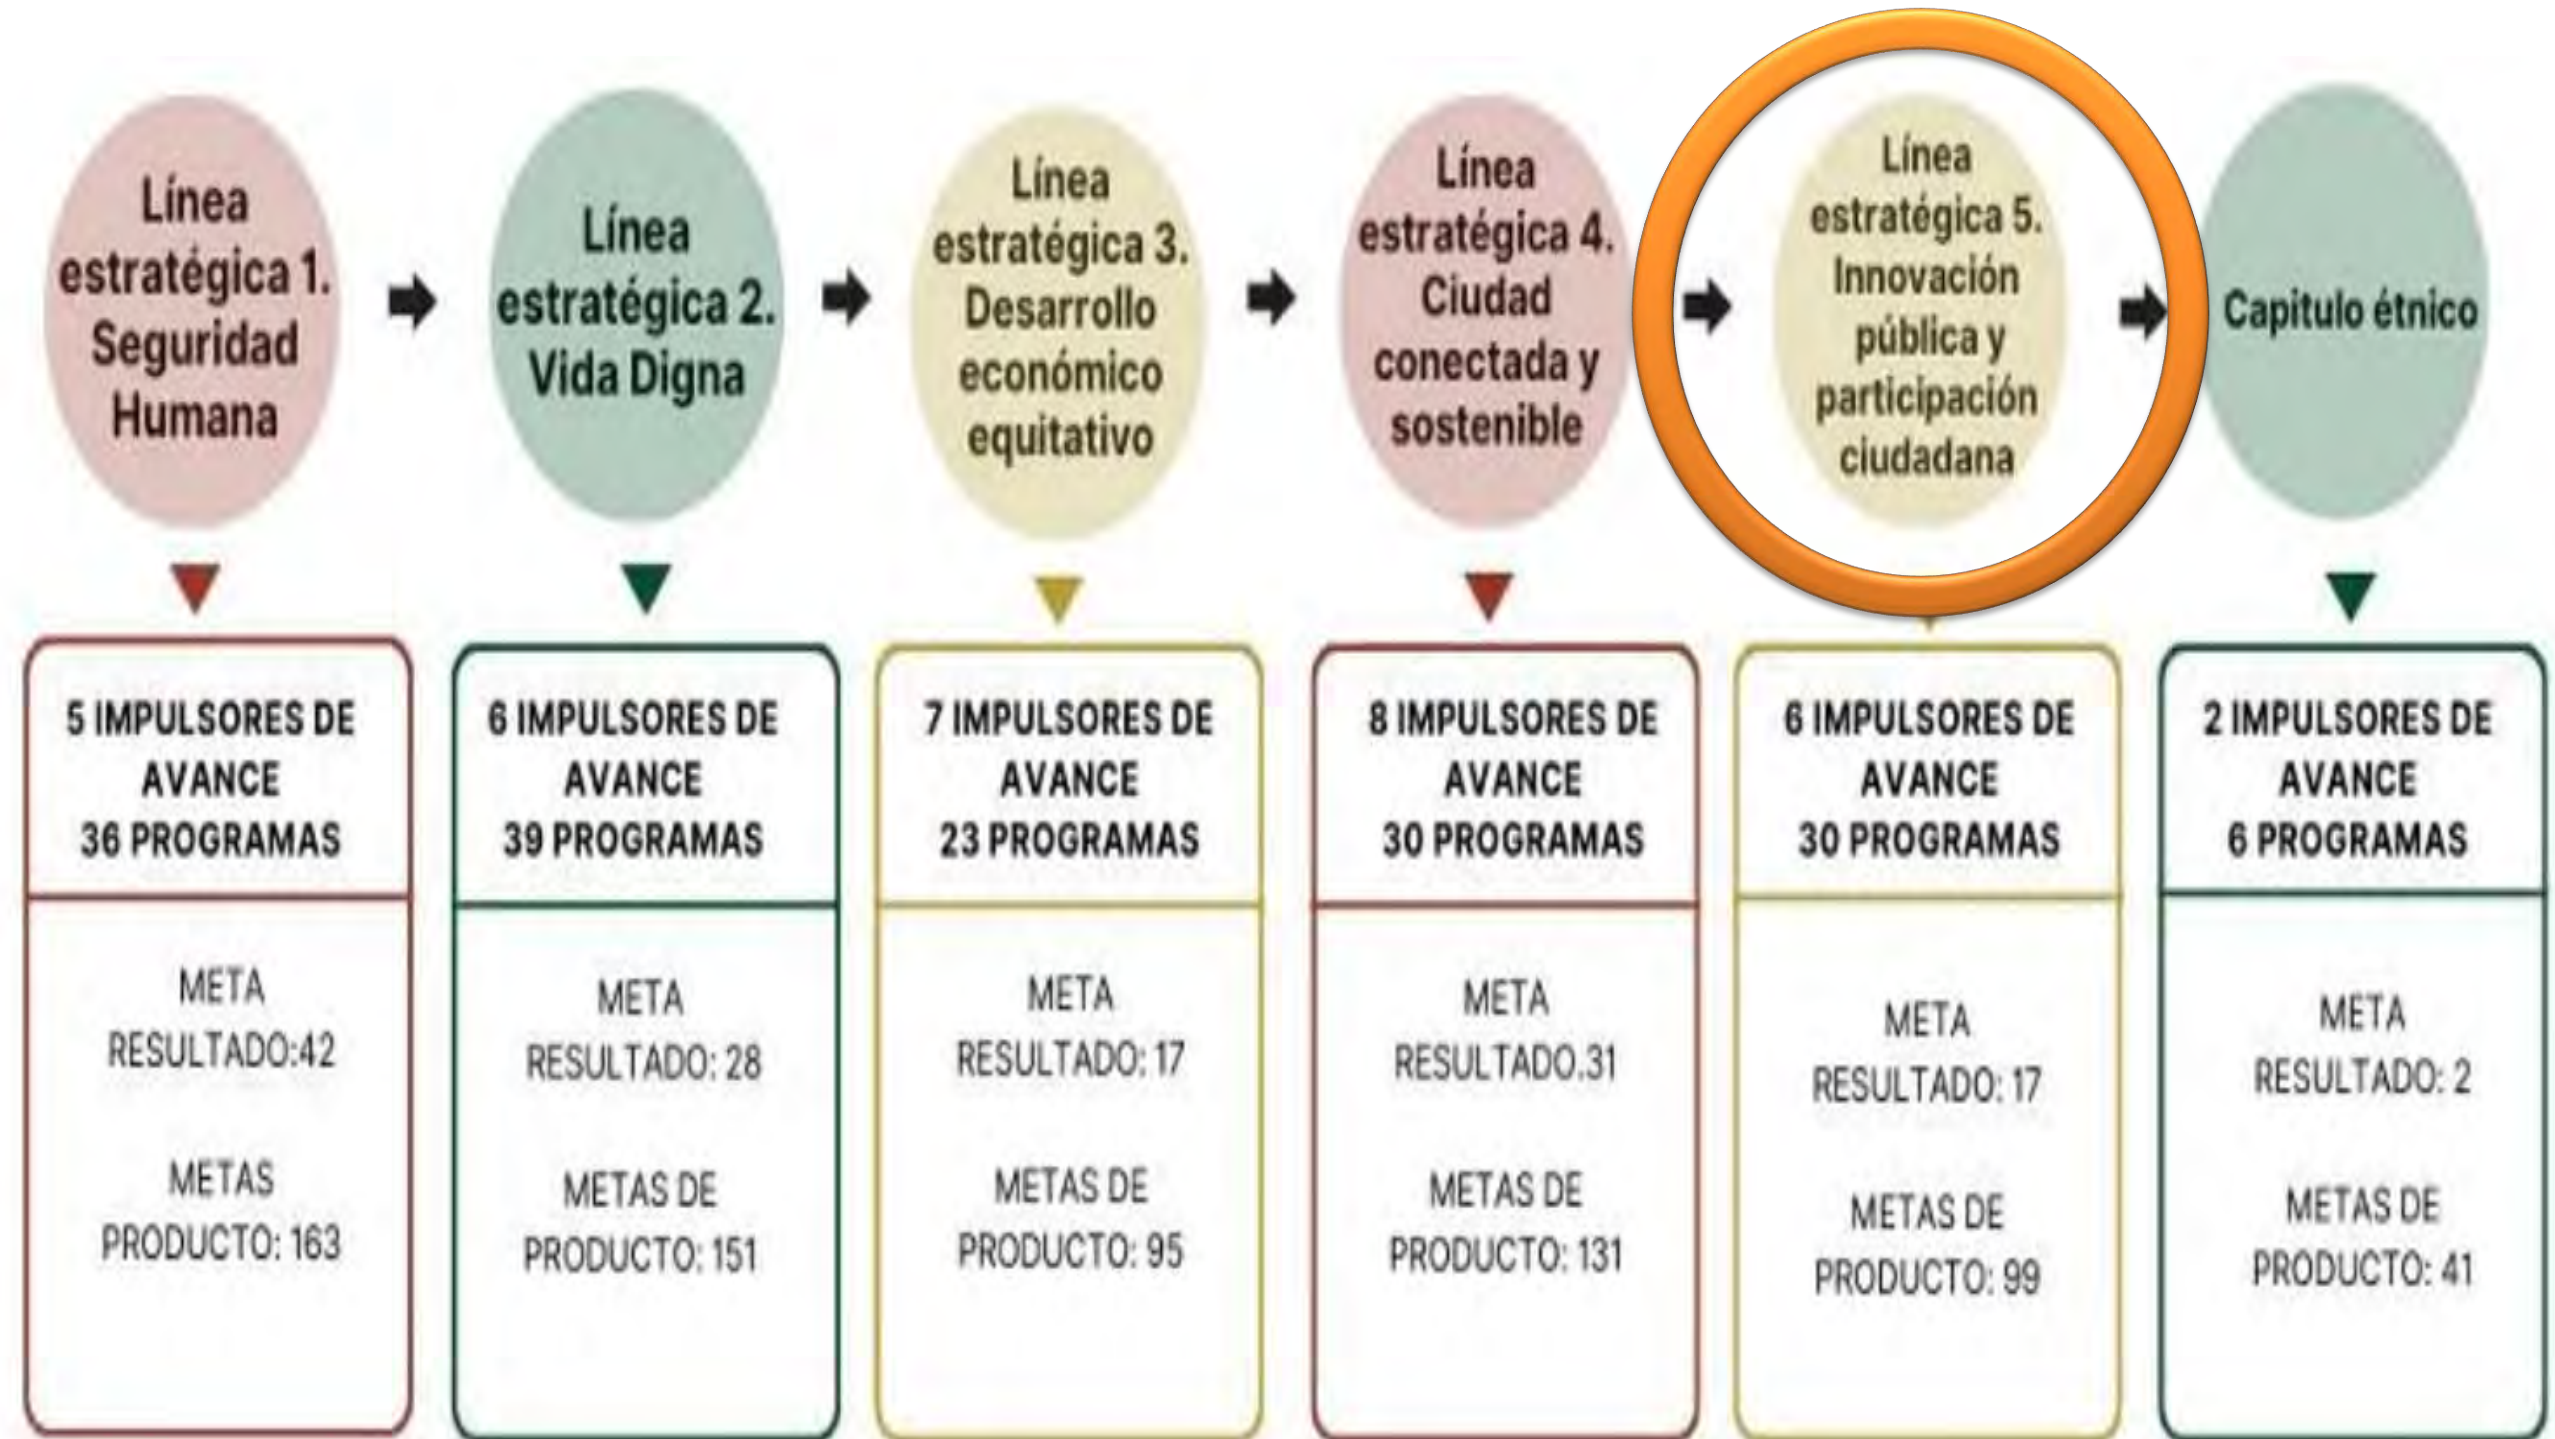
Línea estratégica 1. Seguridad Humana

Línea estratégica 2. Vida Digna

Línea estratégica 3. Desarrollo económico equitativo

Línea estratégica 4. Ciudad conectada y sostenible

Línea estratégica 5. Innovación pública y participación ciudadana

Capitulo étnico

5 IMPULSORES DE AVANCE 36 PROGRAMAS

META RESULTADO:42

METAS PRODUCTO: 163

6 IMPULSORES DE AVANCE 39 PROGRAMAS

META RESULTADO: 28

METAS DE PRODUCTO: 151

7 IMPULSORES DE AVANCE 23 PROGRAMAS

META RESULTADO: 17

METAS DE PRODUCTO: 95

8 IMPULSORES DE AVANCE 30 PROGRAMAS

META RESULTADO.31

METAS DE PRODUCTO: 131

6 IMPULSORES DE AVANCE 30 PROGRAMAS

META RESULTADO: 17

METAS DE PRODUCTO: 99

2 IMPULSORES DE AVANCE 6 PROGRAMAS

META RESULTADO: 2

METAS DE PRODUCTO: 41